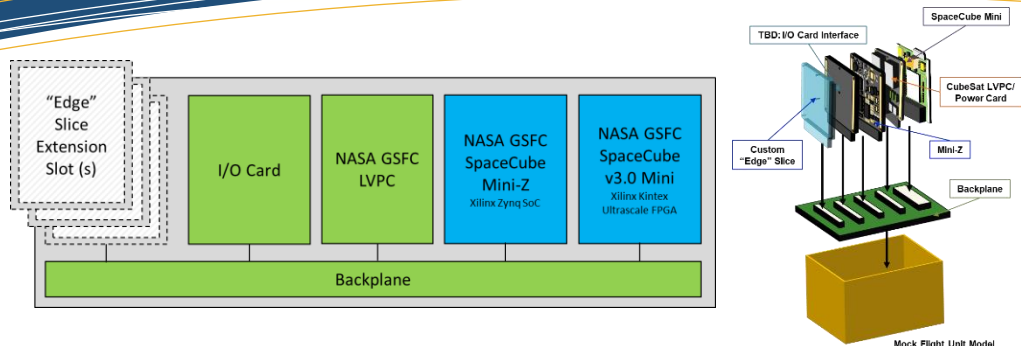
"Edge" Slice Extension Slot (s)

I/O Card

NASA GSFC LVPC

NASA GSFC SpaceCube Mini-Z
Xilinx Zynq SoC

NASA GSFC SpaceCube v3.0 Mini
Xilinx Kintex Ultrascale FPGA

Backplane

TBD: I/O Card Interface

SpaceCube Mini

CubeSat LVPC/ Power Card

Custom "Edge" Slice

Mini-Z

Backplane

Mock Flight Unit Model